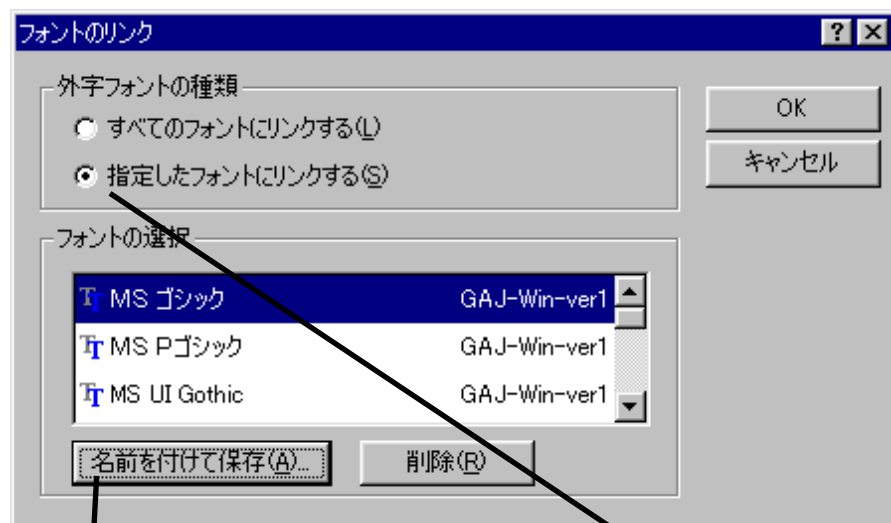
フォントのリンク

?

外字フォントの種類

すべてのフォントにリンクする(L)

指定したフォントにリンクする(S)

OK

キャンセル

フォントの選択

MS ゴシック GAJ-Win-ver1

MS Pゴシック GAJ-Win-ver1

MS UI Gothic GAJ-Win-ver1

名前を付けて保存(A)...

削除(R)